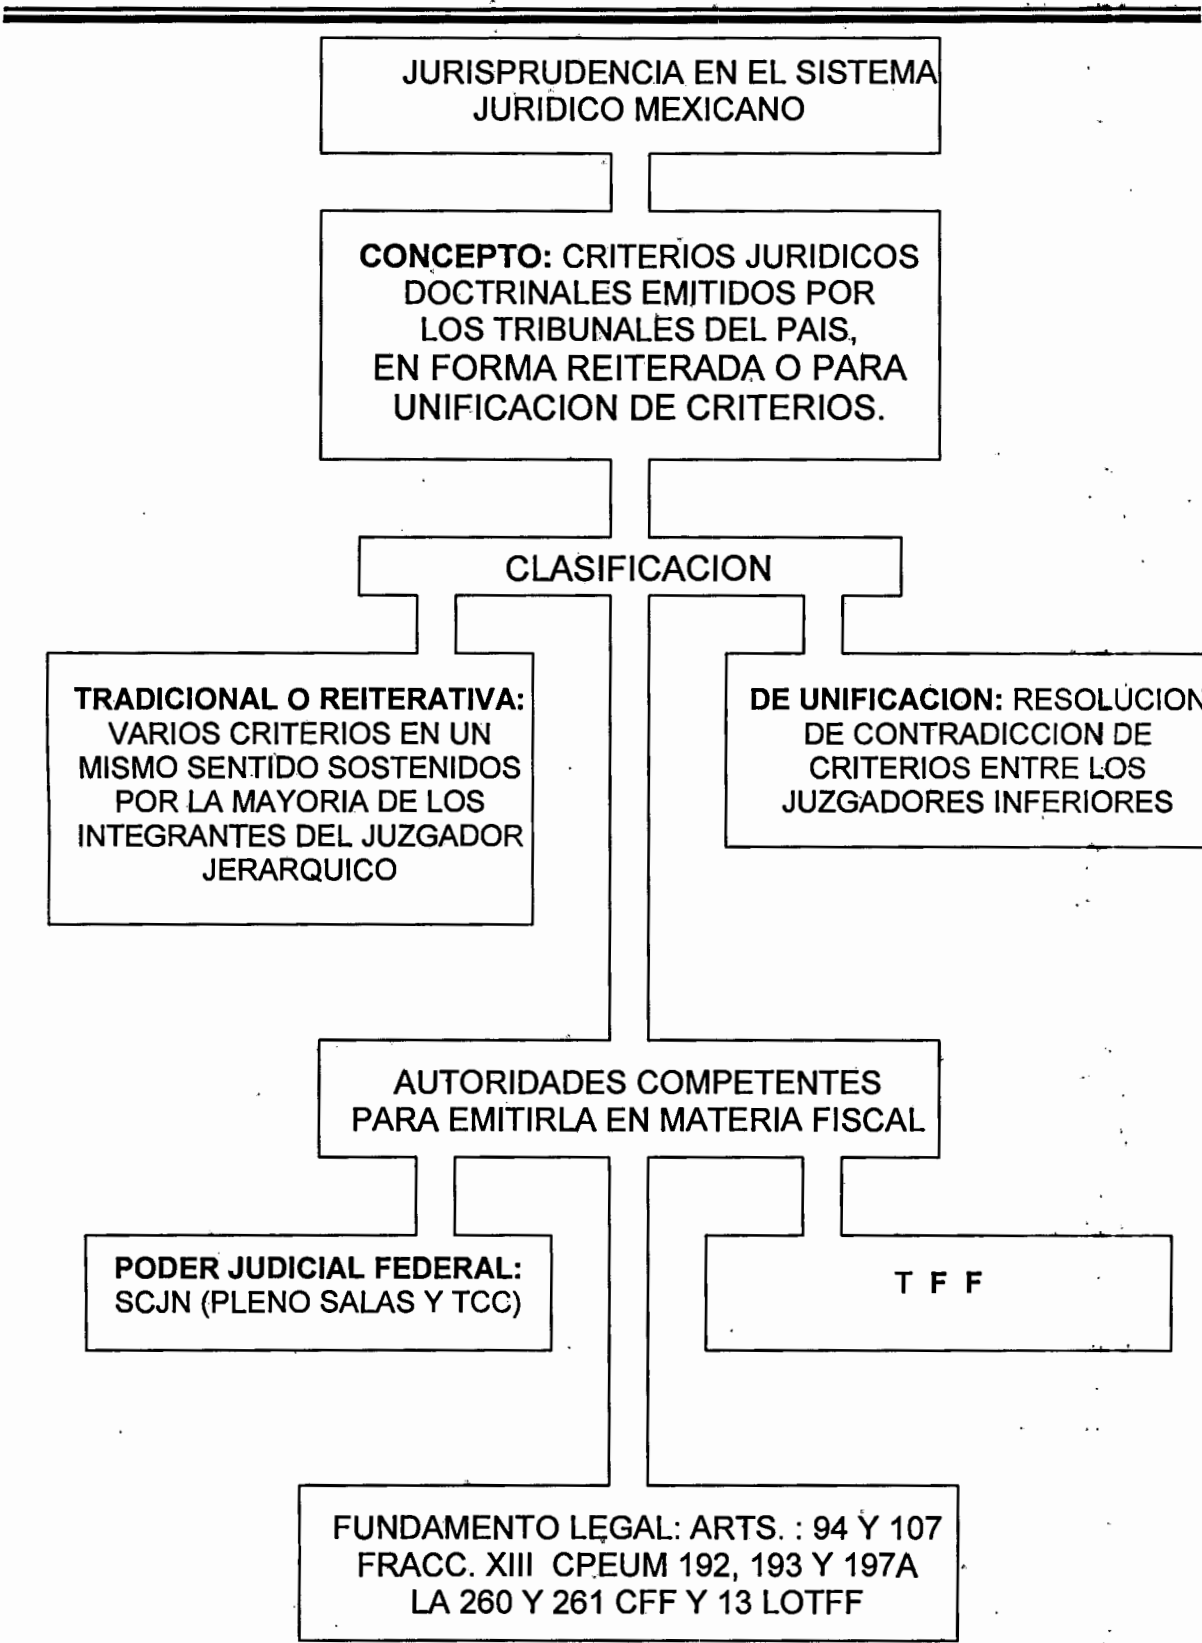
JURISPRUDENCIA EN EL SISTEMA JURIDICO MEXICANO

CONCEPTO: CRITERIOS JURIDICOS DOCTRINALES EMITIDOS POR LOS TRIBUNALES DEL PAIS, EN FORMA REITERADA O PARA UNIFICACION DE CRITERIOS.

CLASIFICACION

TRADICIONAL O REITERATIVA: VARIOS CRITERIOS EN UN MISMO SENTIDO SOSTENIDOS POR LA MAYORIA DE LOS INTEGRANTES DEL JUZGADOR JERARQUICO

DE UNIFICACION: RESOLUCION DE CONTRADICCION DE CRITERIOS ENTRE LOS JUZGADORES INFERIORES

AUTORIDADES COMPETENTES PARA EMITIRLA EN MATERIA FISCAL

PODER JUDICIAL FEDERAL: SCJN (PLENO SALAS Y TCC)

T F F

FUNDAMENTO LEGAL: ARTS. : 94 Y 107 FRACC. XIII CPEUM 192, 193 Y 197A LA 260 Y 261 CFF Y 13 LOTFF